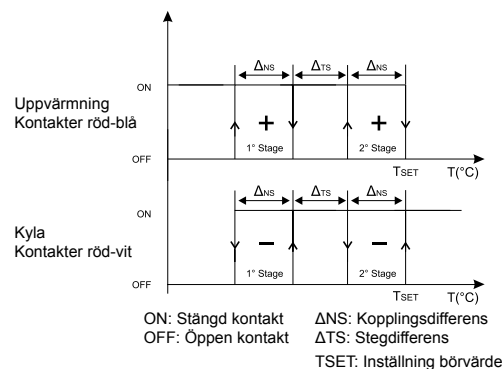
ON

Uppvärmning
Kontakter röd-blå

OFF

$\Delta_{NS}$ $\Delta_{TS}$ $\Delta_{NS}$

+ +

1° Stage 2° Stage

$T_{SET}$ T(°C)

ON

Kyla
Kontakter röd-vit

OFF

$\Delta_{NS}$ $\Delta_{TS}$ $\Delta_{NS}$

− −

1° Stage 2° Stage

$T_{SET}$ T(°C)

ON: Stängd kontakt
OFF: Öppen kontakt

ΔNS: Kopplingsdifferens
ΔTS: Stegdifferens
TSET: Inställning börvärde